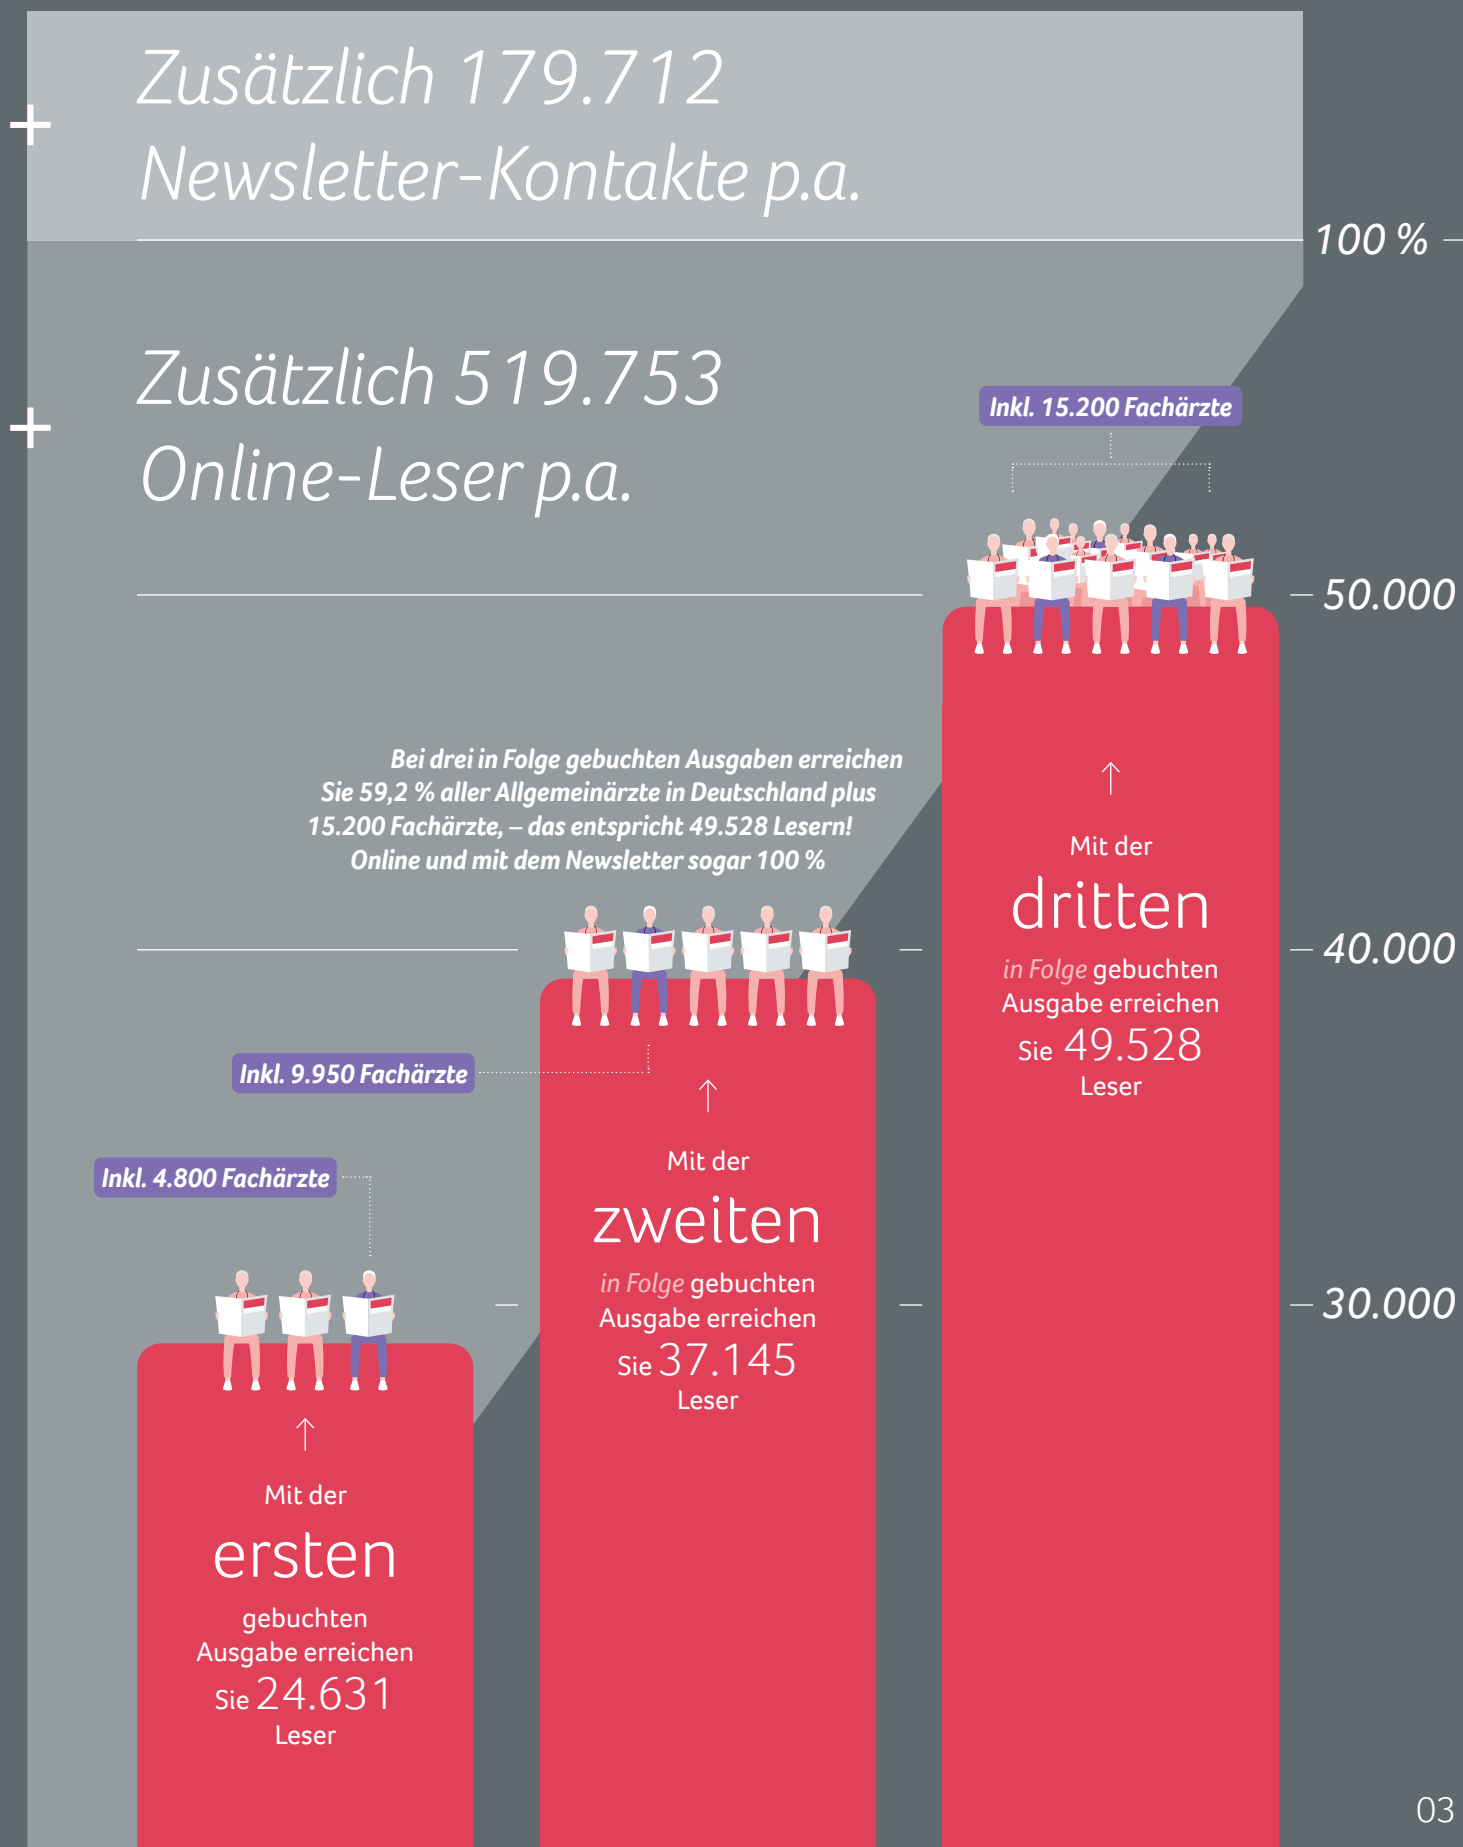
+ Zusätzlich 179.712 Newsletter-Kontakte p.a.

100 %

+ Zusätzlich 519.753 Online-Leser p.a.

Inkl. 15.200 Fachärzte

50.000

Bei drei in Folge gebuchten Ausgaben erreichen Sie 59,2 % aller Allgemeinärzte in Deutschland plus 15.200 Fachärzte, – das entspricht 49.528 Lesern! Online und mit dem Newsletter sogar 100 %

Mit der dritten in Folge gebuchten Ausgabe erreichen Sie 49.528 Leser

40.000

Inkl. 9.950 Fachärzte

Mit der zweiten in Folge gebuchten Ausgabe erreichen Sie 37.145 Leser

Inkl. 4.800 Fachärzte

30.000

Mit der ersten gebuchten Ausgabe erreichen Sie 24.631 Leser

03